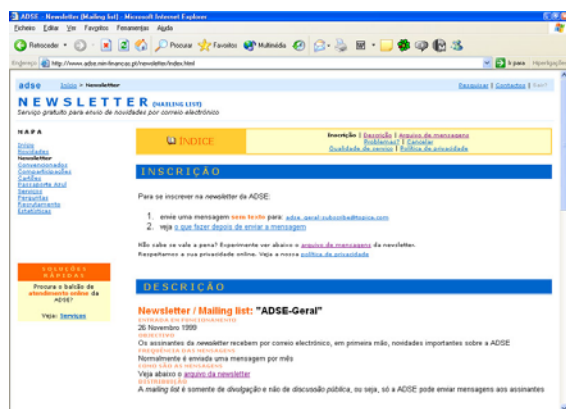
ADSE - Newsletter (Mailing list) - Microsoft Internet Explorer

Ficheiro Editar Ver Favoritos Ferramentas Ajuda

Retroceder Procurar Favoritos Multimédia

Endereço http://www.adse.min-financas.pt/newsletter/index.html

Ir para Hiperligações

adse Início > Newsletter

Pesquisar | Contactos | Sair?

NEWSLETTER (MAILING LIST)
Serviço gratuito para envio de novidades por correio electrónico

MAPA

Início
Novidades
Newsletter
Convencionados
Comparticipações
Cartões
Passaporte Azul
Serviços
Perguntas
Recrutamento
Estatísticas

ÍNDICE

Inscrição | Descrição | Arquivo de mensagens
Problemas? | Cancelar
Qualidade de serviço | Política de privacidade

INSCRIÇÃO

Para se inscrever na newsletter da ADSE:

1. envie uma mensagem sem texto para: adse_geral-subscribe@topica.com
2. veja o que fazer depois de enviar a mensagem

Não sabe se vale a pena? Experimente ver abaixo o arquivo de mensagens da newsletter.
Respeitamos a sua privacidade online. Veja a nossa política de privacidade

INSCRIÇÕES RÁPIDAS

Procura o balcão de atendimento online da ADSE?

Veja: Serviços

DESCRIÇÃO

Newsletter / Mailing list: "ADSE-Geral"
ENTRADA EM FUNCIONAMENTO
26 Novembro 1999
OBJECTIVO
Os assinantes da newsletter recebem por correio electrónico, em primeira mão, novidades importantes sobre a ADSE
FREQUÊNCIA DAS MENSAGENS
Normalmente é enviada uma mensagem por mês
COMO SÃO AS MENSAGENS
Veja abaixo o arquivo da newsletter
DISTRIBUIÇÃO
A mailing list é somente de divulgação e não de discussão pública, ou seja, só a ADSE pode enviar mensagens aos assinantes